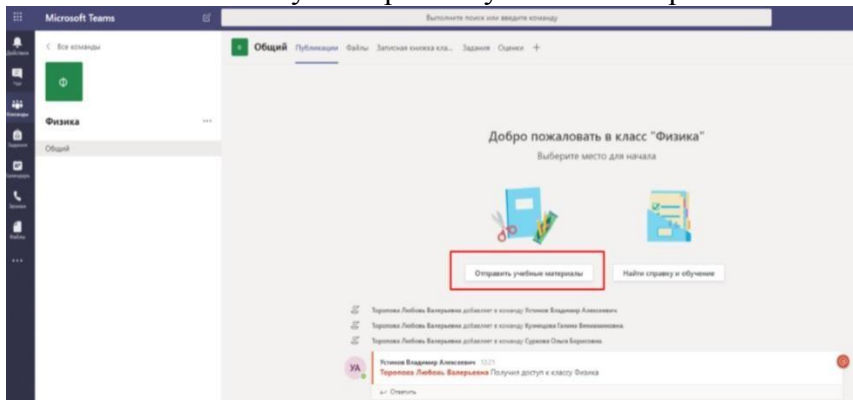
Microsoft Teams

Выполните поиск или введите команду

< Все команды

Ф

Физика

Общий

Общий Публикации Файлы Записная книжка кла... Задания Оценки +

Добро пожаловать в класс "Физика"

Выберите место для начала

Отправить учебные материалы

Найти справку и обучение

Торопова Любовь Валерьевна добавляет в команду Устинов Владимир Алексеевич

Торопова Любовь Валерьевна добавляет в команду Кузнецова Галина Вениаминовна

Торопова Любовь Валерьевна добавляет в команду Суркова Ольга Борисовна

УА Устинов Владимир Алексеевич 12:21

Торопова Любовь Валерьевна Получил доступ к классу Физика

Ответить